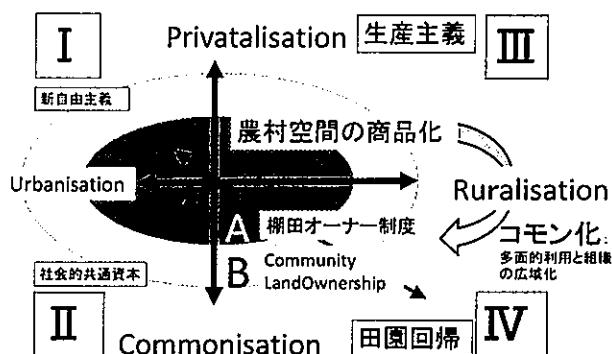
I

Privatalisation

生産主義

III

新自由主義

農村空間の商品化

Urbanisation

Ruralisation

A 棚田オーナー制度

コモン化
多面的利用と組織の広域化

社会的共通資本

B Community LandOwnership

II

Commonisation

田園回帰

IV